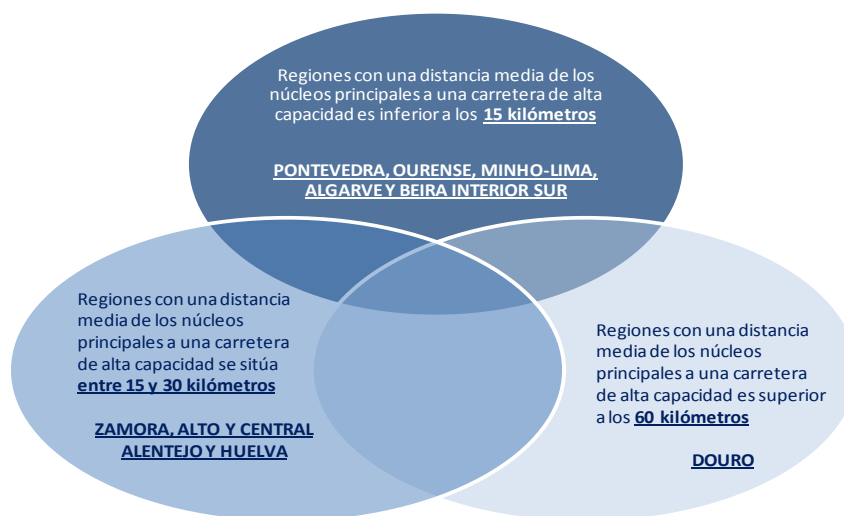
Regiones con una distancia media de los núcleos principales a una carretera de alta capacidad es inferior a los 15 kilómetros

PONTEVEDRA, OURENSE, MINHO-LIMA, ALGARVE Y BEIRA INTERIOR SUR

Regiones con una distancia media de los núcleos principales a una carretera de alta capacidad se sitúa entre 15 y 30 kilómetros

ZAMORA, ALTO Y CENTRAL ALENTEJO Y HUELVA

Regiones con una distancia media de los núcleos principales a una carretera de alta capacidad es superior a los 60 kilómetros

DOURO